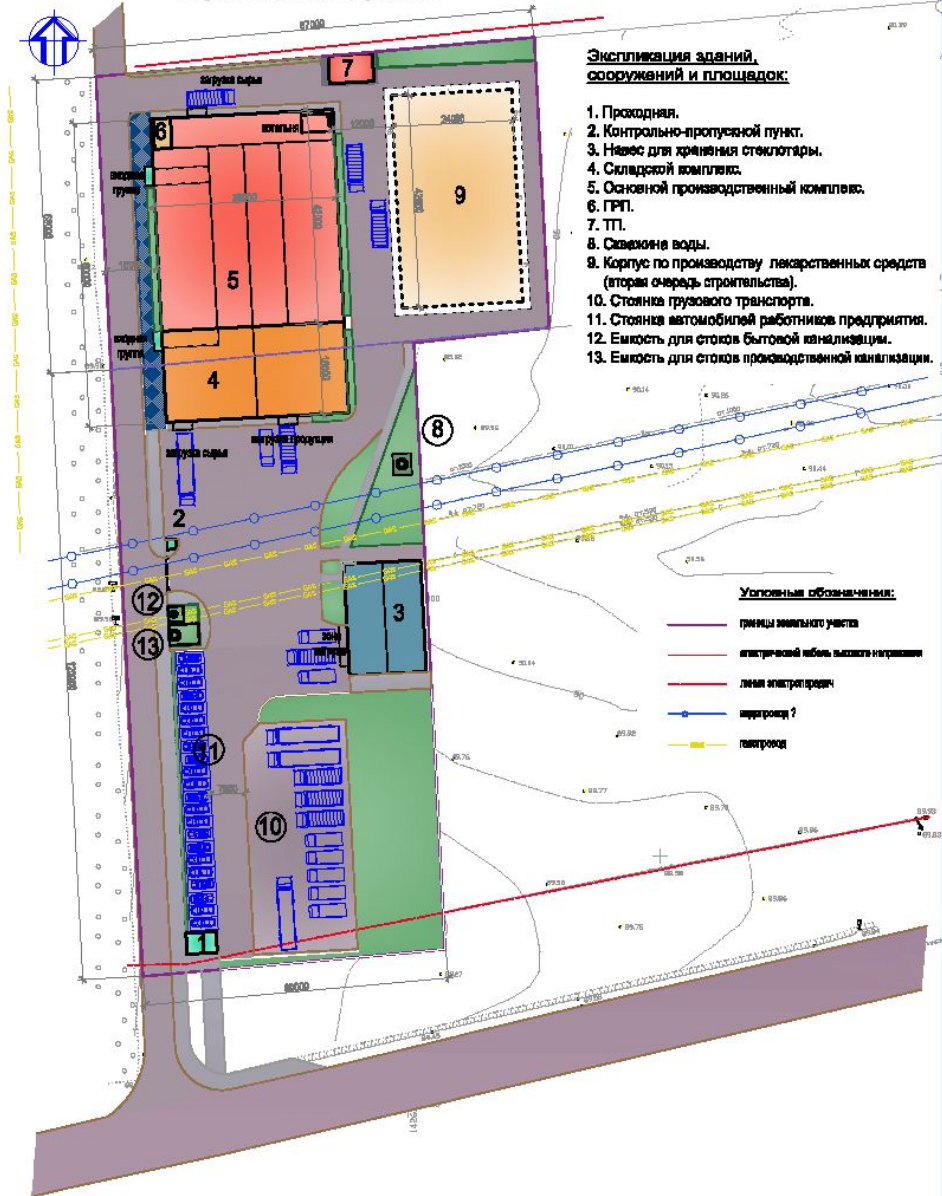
Экспликация зданий, сооружений и площадок:

1. Проходная.
2. Контрольно-пропускной пункт.
3. Навес для хранения стеклотары.
4. Складской комплекс.
5. Основной производственный комплекс.
6. ГРП.
7. ТП.
8. Скважина воды.
9. Корпус по производству лекарственных средств (вторая очередь строительства).
10. Стоянка грузового транспорта.
11. Стоянка автомобилей работников предприятия.
12. Емкость для стоков бытовой канализации.
13. Емкость для стоков производственной канализации.

Условные обозначения:
границы земельного участка
электрический кабель высокого напряжения
линия электропередач
водопровод ?
газопровод

87000
загрузка сырья
котельная
12000
24000
48000
36000
9
5
4
7
6
входная группа
входная группа
загрузка сырья
загрузка продукции
16000
8
2
3
12
13
зона погрузки
11
10
1
7650
66000
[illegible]